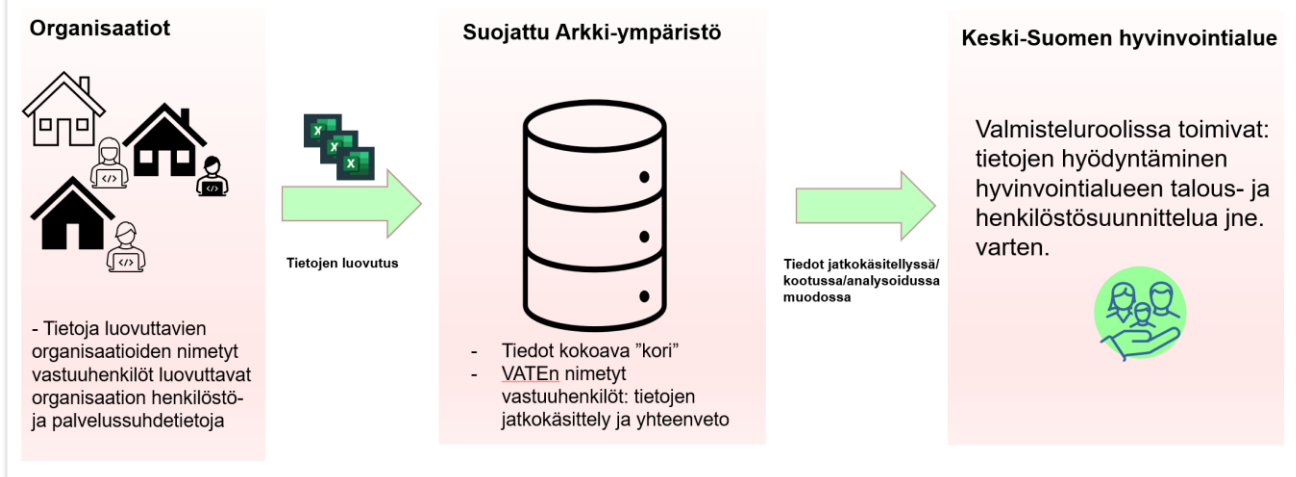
Organisaatiot

- Tietoja luovuttavien organisaatioiden nimetyt vastuuhenkilöt luovuttavat organisaation henkilöstö- ja palvelussuhdetietoja

Tietojen luovutus

Suojattu Arkki-ympäristö

- Tiedot kokoava ”kori”
- VATEn nimetyt vastuuhenkilöt: tietojen jatkokäsittely ja yhteenveto

Tiedot jatkokäsitellyssä/ kootussa/analysoidussa muodossa

Keski-Suomen hyvinvointialue

Valmisteluroolissa toimivat: tietojen hyödyntäminen hyvinvointialueen talous- ja henkilöstösuunnittelua jne. varten.